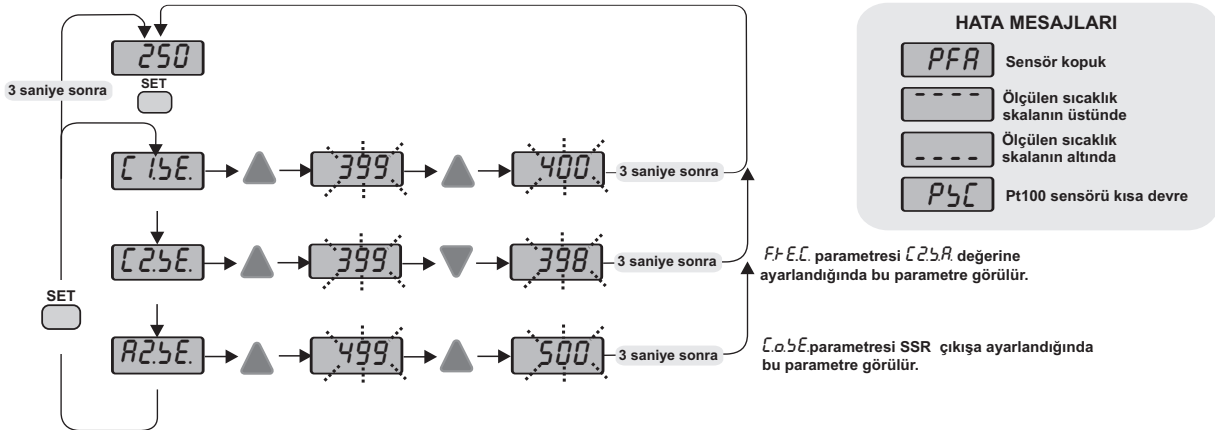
250

SET

3 saniye sonra

C 1.SE. 399. 400. 3 saniye sonra

C2.SE. 399. 398. 3 saniye sonra

SET

A2.SE. 499. 500. 3 saniye sonra

HATA MESAJLARI

PFA Sensör kopuk

- - - - Ölçülen sıcaklık skalanın üstünde

- - - - Ölçülen sıcaklık skalanın altında

PSC Pt100 sensörü kısa devre

F.t-E.C. parametresi C2.S.A. değerine ayarlandığında bu parametre görülür.

C.o.SE.parametresi SSR çıkışa ayarlandığında bu parametre görülür.